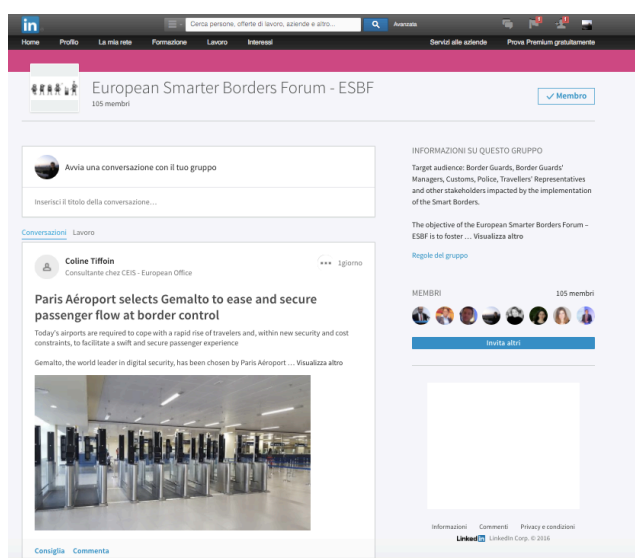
in

Cerca persone, offerte di lavoro, aziende e altro...

Avanzate

Home Profilo La mia rete Formazione Lavoro Interessi

Servizi alle aziende Prova Premium gratuitamente

European Smarter Borders Forum - ESBF

105 membri

✓ Membro

Avvia una conversazione con il tuo gruppo

Inserisci il titolo della conversazione...

Conversazioni Lavoro

Coline Tiffoin

Consultante chez CEIS - European Office

1giorno

Paris Aéroport selects Gemalto to ease and secure passenger flow at border control

Today's airports are required to cope with a rapid rise of travelers and, within new security and cost constraints, to facilitate a swift and secure passenger experience

Gemalto, the world leader in digital security, has been chosen by Paris Aéroport ... Visualizza altro

Consiglia Commenta

INFORMAZIONI SU QUESTO GRUPPO

Target audience: Border Guards, Border Guards' Managers, Customs, Police, Travellers' Representatives and other stakeholders impacted by the implementation of the Smart Borders.

The objective of the European Smarter Borders Forum – ESBF is to foster ... Visualizza altro

Regole del gruppo

MEMBRI

105 membri

Invita altri

Informazioni Commenti Privacy e condizioni

LinkedIn LinkedIn Corp. © 2016